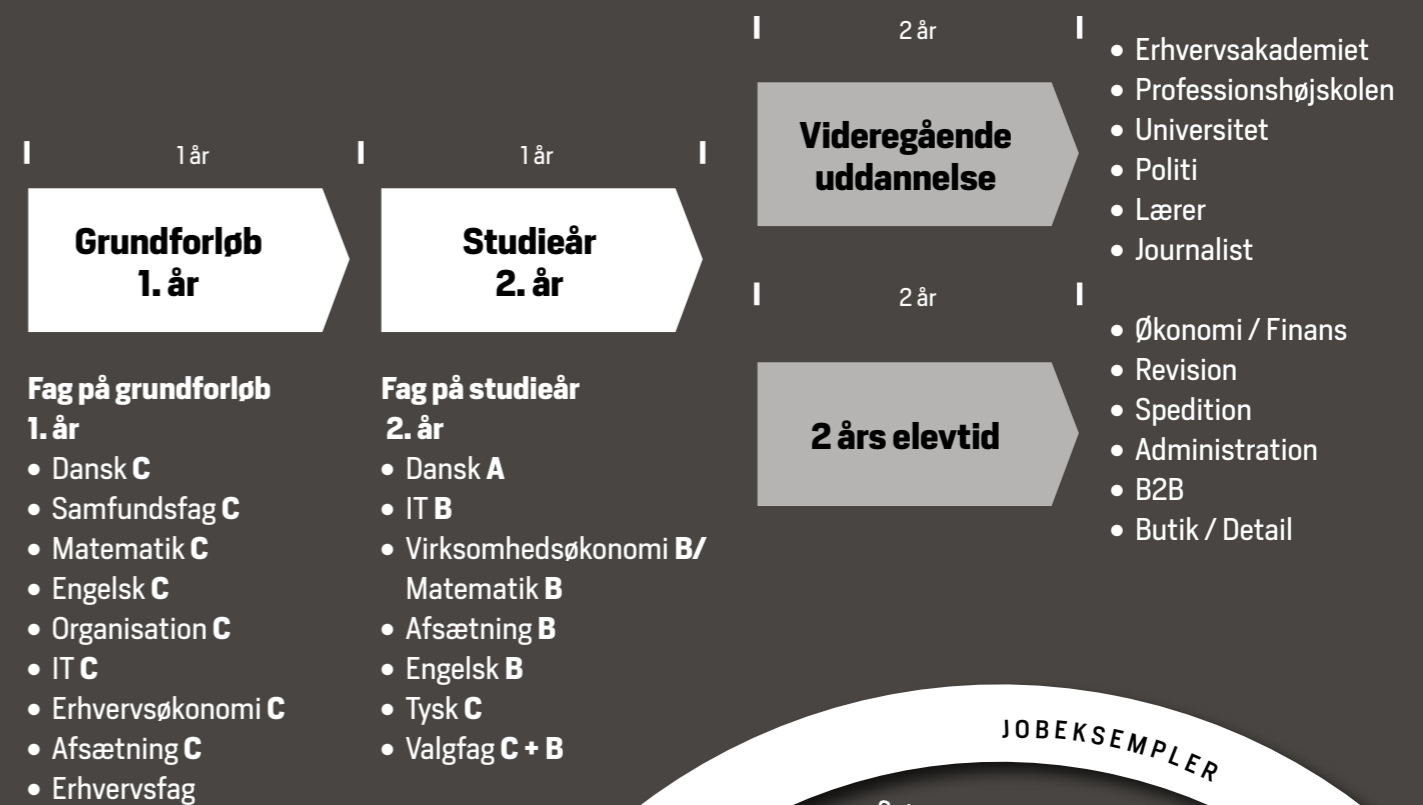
1 år

Grundforløb
1. år

1 år

Studieår
2. år

2 år

Videregående uddannelse

- Erhvervsakademiet
- Professionshøjskolen
- Universitet
- Politi
- Lærer
- Journalist

2 år

2 års elevtid

- Økonomi / Finans
- Revision
- Spedition
- Administration
- B2B
- Butik / Detail

Fag på grundforløb 1. år
- Dansk **C**
- Samfundsfag **C**
- Matematik **C**
- Engelsk **C**
- Organisation **C**
- IT **C**
- Erhvervsøkonomi **C**
- Afsætning **C**
- Erhvervsfag

Fag på studieår 2. år
- Dansk **A**
- IT **B**
- Virksomhedsøkonomi **B/** Matematik **B**
- Afsætning **B**
- Engelsk **B**
- Tysk **C**
- Valgfag **C + B**

JOBEKSEMPLER